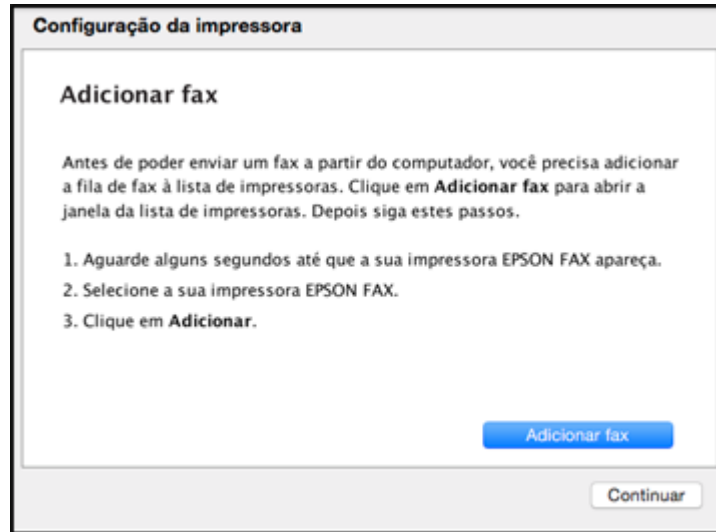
Configuração da impressora

Adicionar fax

Antes de poder enviar um fax a partir do computador, você precisa adicionar a fila de fax à lista de impressoras. Clique em **Adicionar fax** para abrir a janela da lista de impressoras. Depois siga estes passos.

1. Aguarde alguns segundos até que a sua impressora EPSON FAX apareça.
2. Selecione a sua impressora EPSON FAX.
3. Clique em **Adicionar**.

Adicionar fax

Continuar